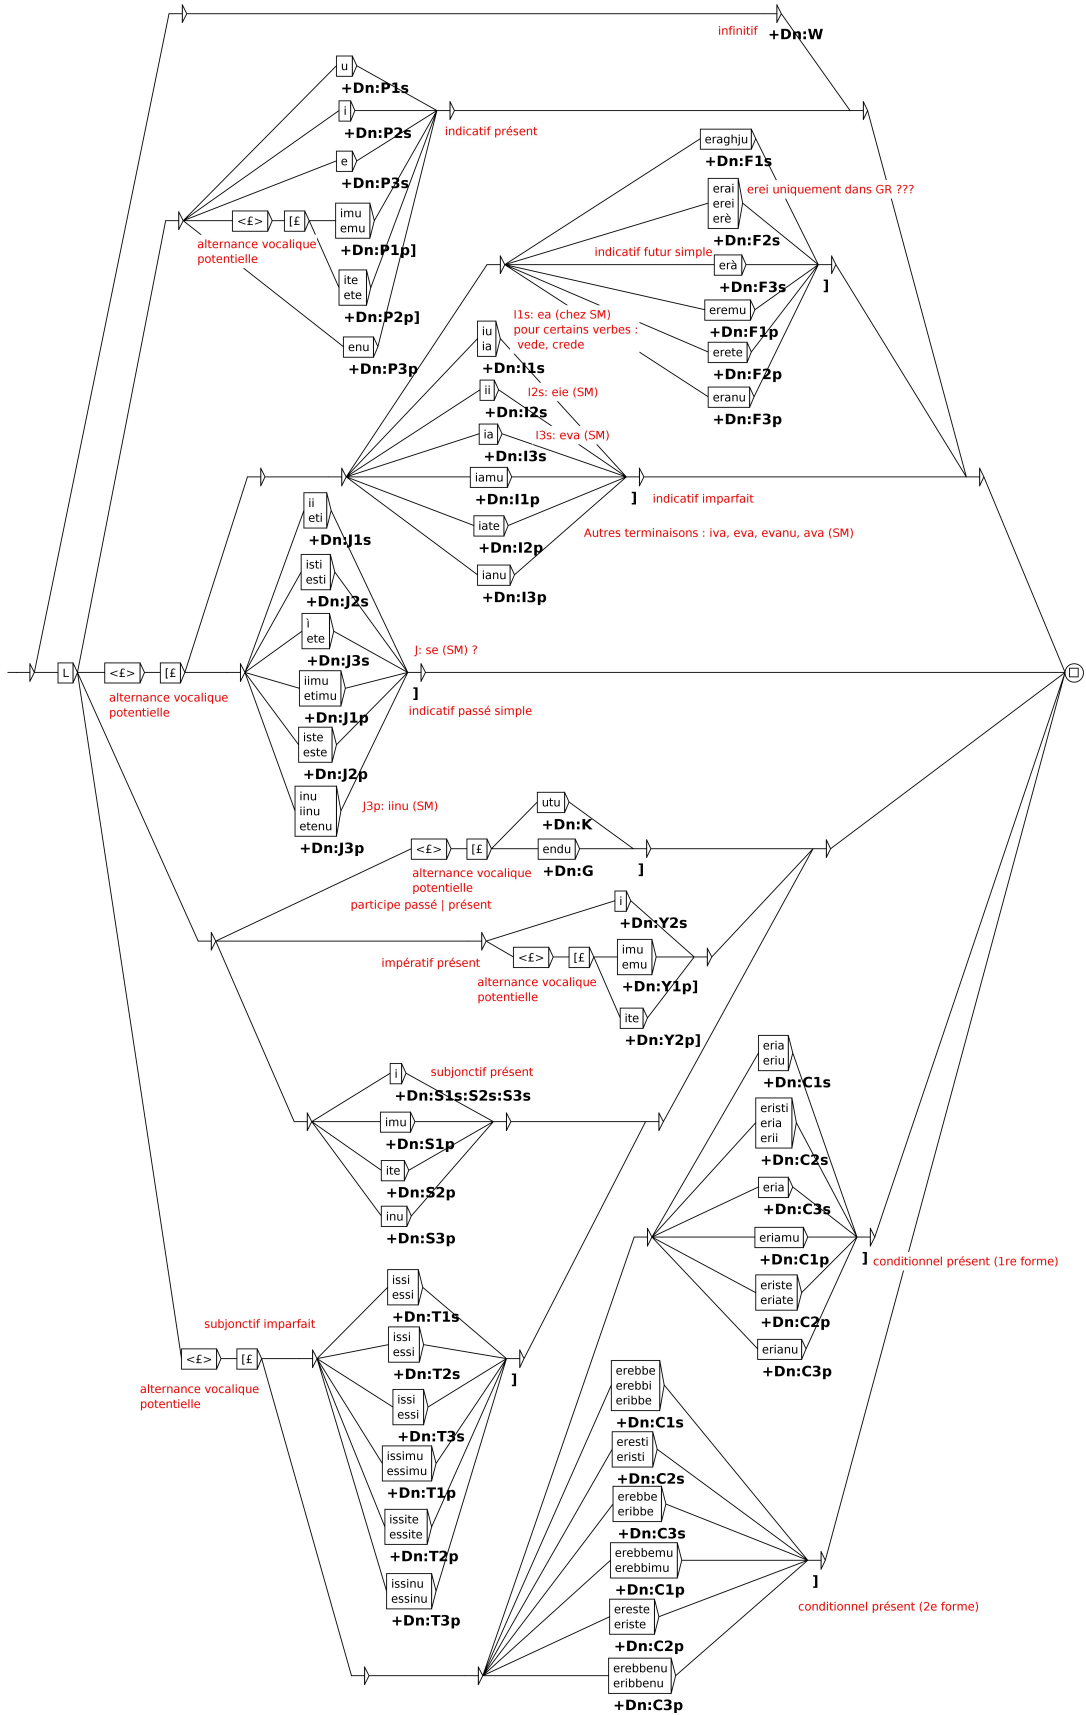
infinitif
+Dn:W
u
+Dn:P1s
i
+Dn:P2s
indicatif présent
e
+Dn:P3s
<£>
[£
imu
emu
+Dn:P1p]
alternance vocalique potentielle
ite
ete
+Dn:P2p]
enu
+Dn:P3p
eraghju
+Dn:F1s
erai
erei
erè
erei uniquement dans GR ???
+Dn:F2s
indicatif futur simple
erà
+Dn:F3s
]
I1s: ea (chez SM)
pour certains verbes : vede, crede
eremu
+Dn:F1p
erete
+Dn:F2p
eranu
+Dn:F3p
iu
ia
+Dn:I1s
I2s: eie (SM)
ii
+Dn:I2s
I3s: eva (SM)
ia
+Dn:I3s
iamu
+Dn:I1p
]
indicatif imparfait
iate
+Dn:I2p
Autres terminaisons : iva, eva, evanu, ava (SM)
ianu
+Dn:I3p
ii
eti
+Dn:J1s
isti
esti
+Dn:J2s
ì
ete
+Dn:J3s
J: se (SM) ?
L
<£>
[£
]
alternance vocalique potentielle
iimu
etimu
+Dn:J1p
indicatif passé simple
iste
este
+Dn:J2p
inu
iinu
etenu
J3p: iinu (SM)
+Dn:J3p
utu
+Dn:K
<£>
[£
endu
]
alternance vocalique potentielle
+Dn:G
participe passé | présent
i
+Dn:Y2s
impératif présent
<£>
[£
imu
emu
alternance vocalique potentielle
+Dn:Y1p]
ite
+Dn:Y2p]
eria
eriu
+Dn:C1s
i
subjonctif présent
+Dn:S1s:S2s:S3s
imu
eristi
eria
erii
+Dn:S1p
ite
+Dn:C2s
+Dn:S2p
eria
inu
+Dn:C3s
+Dn:S3p
eriamu
+Dn:C1p
issi
essi
] conditionnel présent (1re forme)
eriste
eriate
+Dn:T1s
subjonctif imparfait
+Dn:C2p
issi
essi
<£>
[£
erianu
+Dn:T2s
]
+Dn:C3p
alternance vocalique potentielle
erebbe
erebbi
eribbe
issi
essi
+Dn:T3s
+Dn:C1s
eresti
eristi
issimu
essimu
+Dn:C2s
+Dn:T1p
erebbe
eribbe
issite
essite
+Dn:C3s
+Dn:T2p
erebbemu
erebbimu
issinu
essinu
]
+Dn:C1p
+Dn:T3p
ereste
eriste
conditionnel présent (2e forme)
+Dn:C2p
erebbenu
eribbenu
+Dn:C3p